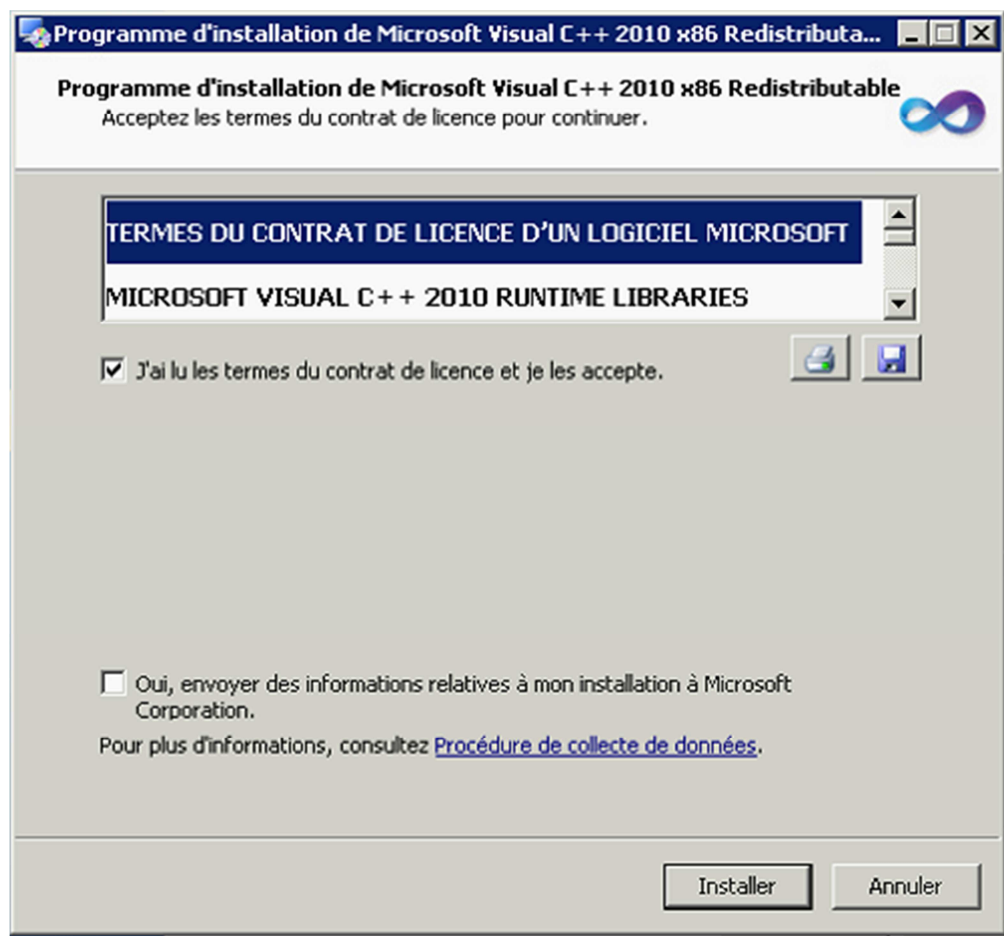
Programme d'installation de Microsoft Visual C++ 2010 x86 Redistributa...

Programme d'installation de Microsoft Visual C++ 2010 x86 Redistributable
Acceptez les termes du contrat de licence pour continuer.

TERMES DU CONTRAT DE LICENCE D'UN LOGICIEL MICROSOFT

MICROSOFT VISUAL C++ 2010 RUNTIME LIBRARIES

J'ai lu les termes du contrat de licence et je les accepte.

Oui, envoyer des informations relatives à mon installation à Microsoft Corporation.

Pour plus d'informations, consultez Procédure de collecte de données.

Installer

Annuler